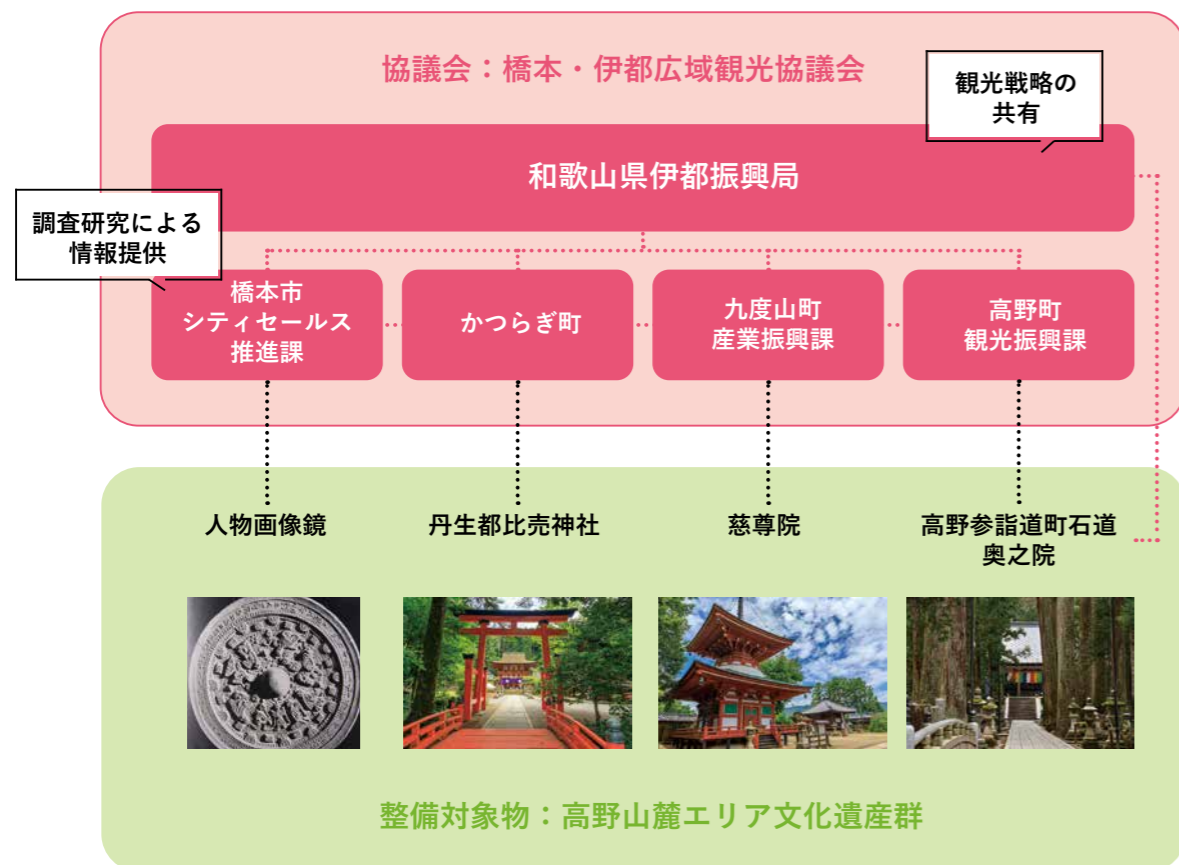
協議会：橋本・伊都広域観光協議会

観光戦略の共有

和歌山県伊都振興局

調査研究による情報提供

橋本市
シティセールス
推進課

かつらぎ町

九度山町
産業振興課

高野町
観光振興課

人物画像鏡

丹生都比売神社

慈尊院

高野参詣道町石道
奥之院

整備対象物：高野山麓エリア文化遺産群